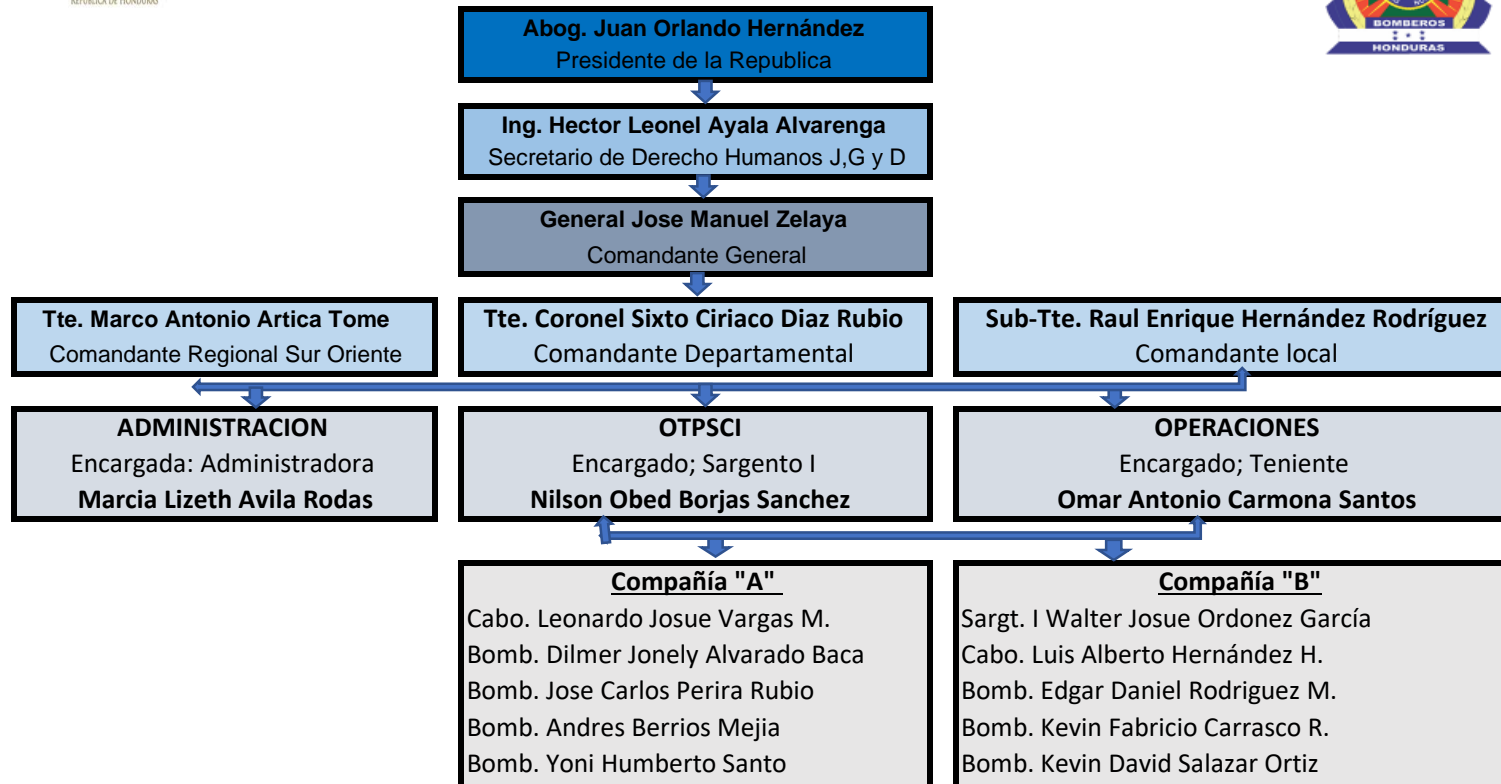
REPÚBLICA DE HONDURAS

BOMBEROS
HONDURAS

**Abog. Juan Orlando Hernández**
Presidente de la Republica

**Ing. Hector Leonel Ayala Alvarenga**
Secretario de Derecho Humanos J,G y D

**General Jose Manuel Zelaya**
Comandante General

**Tte. Marco Antonio Artica Tome**
Comandante Regional Sur Oriente

**Tte. Coronel Sixto Ciriaco Diaz Rubio**
Comandante Departamental

**Sub-Tte. Raul Enrique Hernández Rodríguez**
Comandante local

**ADMINISTRACION**
Encargada: Administradora
**Marcia Lizeth Avila Rodas**

**OTPSCI**
Encargado; Sargento I
**Nilson Obed Borjas Sanchez**

**OPERACIONES**
Encargado; Teniente
**Omar Antonio Carmona Santos**

**Compañía "A"**
Cabo. Leonardo Josue Vargas M.
Bomb. Dilmer Jonely Alvarado Baca
Bomb. Jose Carlos Perira Rubio
Bomb. Andres Berrios Mejia
Bomb. Yoni Humberto Santo

**Compañía "B"**
Sargt. I Walter Josue Ordonez García
Cabo. Luis Alberto Hernández H.
Bomb. Edgar Daniel Rodriguez M.
Bomb. Kevin Fabricio Carrasco R.
Bomb. Kevin David Salazar Ortiz